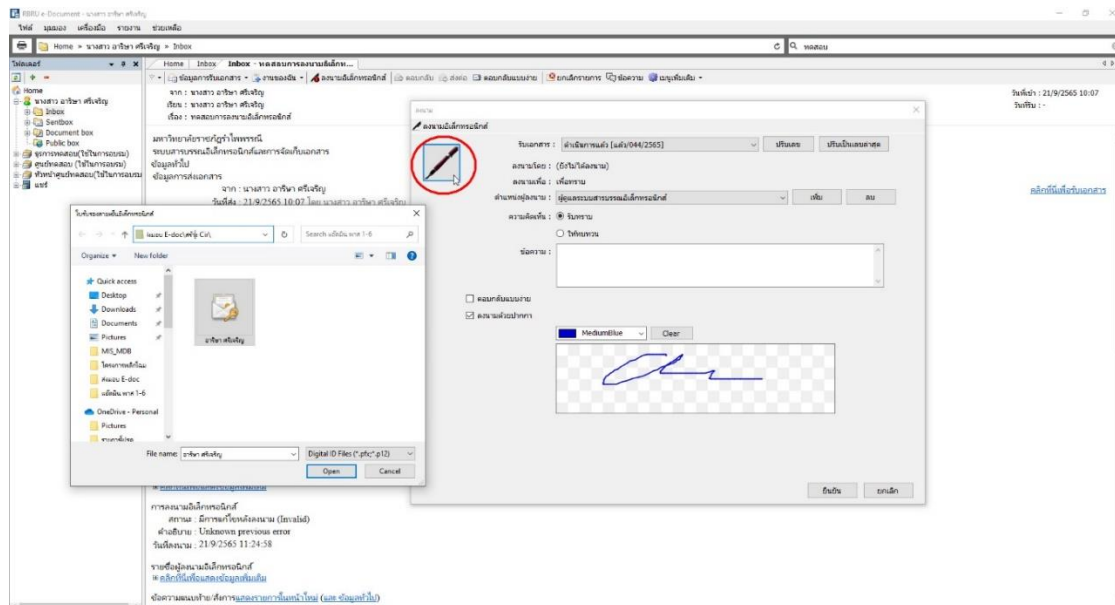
RBRU e-Document - นางสาว อาริษา ศรีเจริญ
ไฟล์ มุมมอง เครื่องมือ รายงาน ช่วยเหลือ
Home » นางสาว อาริษา ศรีเจริญ » Inbox
ทดสอบ
โฟลเดอร์
Home
นางสาว อาริษา ศรีเจริญ
Inbox
Sentbox
Document box
Public box
ชุบการทดสอบ(ใช้ในการอบรม)
ศูนย์ทดสอบ (ใช้ในการอบรม)
หัวหน้าศูนย์ทดสอบ(ใช้ในการอบรม)
แชร์
Home | Inbox | Inbox - ทดสอบการลงนามอิเล็ก...
ข้อมูลการรับเอกสาร | งานของฉัน | ลงนามอิเล็กทรอนิกส์ | ตอบกลับ | ส่งต่อ | ตอบกลับแบบง่าย | ยกเลิกรายการ | ข้อความ | เมนูเพิ่มเติม
จาก : นางสาว อาริษา ศรีเจริญ
เรียน : นางสาว อาริษา ศรีเจริญ
เรื่อง : ทดสอบการลงนามอิเล็กทรอนิกส์
วันที่เข้า : 21/9/2565 10:07
วันที่รับ : -
มหาวิทยาลัยราชภัฏรำไพพรรณี
ระบบสารบรรณอิเล็กทรอนิกส์และการจัดเก็บเอกสาร
ข้อมูลทั่วไป
ข้อมูลการส่งเอกสาร
จาก : นางสาว อาริษา ศรีเจริญ
วันที่ส่ง : 21/9/2565 10:07 โดย นางสาว อาริษา ศรีเจริญ
คลิกที่นี่เพื่อรับเอกสาร
โปรดเลือกลายเซ็นอิเล็กทรอนิกส์
คู่มือ E-doc\ศรีผู้ Cd\
Search แม้นิน พาส 1-6
Organize New folder
Quick access
Desktop
Downloads
Documents
Pictures
MIS_MDB
โครงการเด็กไอม
คู่มือ E-doc
แม้นิน พาส 1-6
OneDrive - Personal
Pictures
อาริษา ศรีเจริญ
File name: อาริษา ศรีเจริญ
Digital ID Files (*.pfx;*.p12)
Open
Cancel
ลงนาม
ลงนามอิเล็กทรอนิกส์
รับเอกสาร : คำสั่งการแล้ว [แล้ว/044/2565]
ปรับเลข
ปรับเป็นเลขล่าสุด
ลงนามโดย : (ยังไม่ได้ลงนาม)
ลงนามเพื่อ : เพื่อทราบ
ตำแหน่งผู้ลงนาม : ผู้ดูแลระบบสารบรรณอิเล็กทรอนิกส์
เพิ่ม
ลบ
ความคิดเห็น : รับทราบ
ให้ทบทวน
ข้อความ :
ตอบกลับแบบง่าย
ลงนามด้วยปากกา
MediumBlue
Clear
ยืนยัน
ยกเลิก
การลงนามอิเล็กทรอนิกส์
สถานะ : มีการแก้ไขหลังลงนาม (Invalid)
คำอธิบาย : Unknown previous error
วันที่ลงนาม : 21/9/2565 11:24:58
รายชื่อผู้ลงนามอิเล็กทรอนิกส์
คลิกที่นี่เพื่อแสดงข้อมูลเพิ่มเติม
ข้อความแนบท้าย/สั่งการแสดงรายการในหน้าใหม่ (และ ข้อมูลทั่วไป)